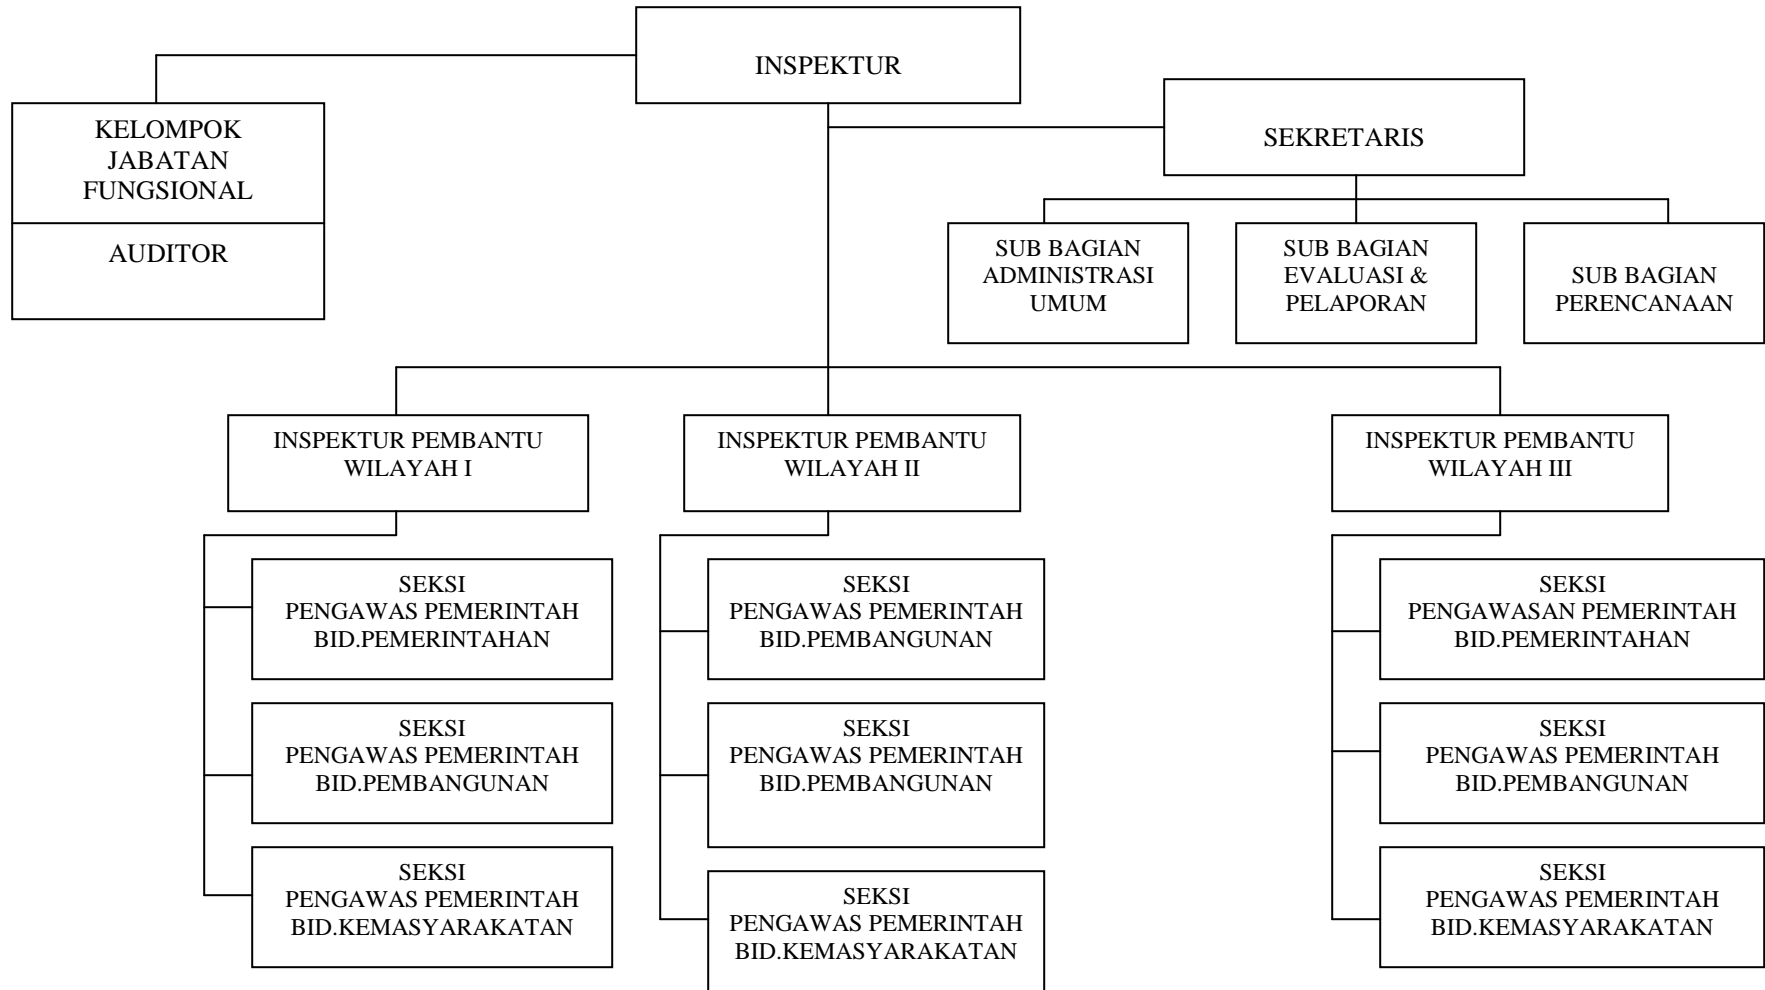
INSPEKTUR

KELOMPOK JABATAN FUNGSIONAL

AUDITOR

SEKRETARIS

SUB BAGIAN ADMINISTRASI UMUM

SUB BAGIAN EVALUASI & PELAPORAN

SUB BAGIAN PERENCANAAN

INSPEKTUR PEMBANTU WILAYAH I

SEKSI PENGAWAS PEMERINTAH BID.PEMERINTAHAN

SEKSI PENGAWAS PEMERINTAH BID.PEMBANGUNAN

SEKSI PENGAWAS PEMERINTAH BID.KEMASYARAKATAN

INSPEKTUR PEMBANTU WILAYAH II

SEKSI PENGAWAS PEMERINTAH BID.PEMBANGUNAN

SEKSI PENGAWAS PEMERINTAH BID.PEMBANGUNAN

SEKSI PENGAWAS PEMERINTAH BID.KEMASYARAKATAN

INSPEKTUR PEMBANTU WILAYAH III

SEKSI PENGAWASAN PEMERINTAH BID.PEMERINTAHAN

SEKSI PENGAWAS PEMERINTAH BID.PEMBANGUNAN

SEKSI PENGAWAS PEMERINTAH BID.KEMASYARAKATAN